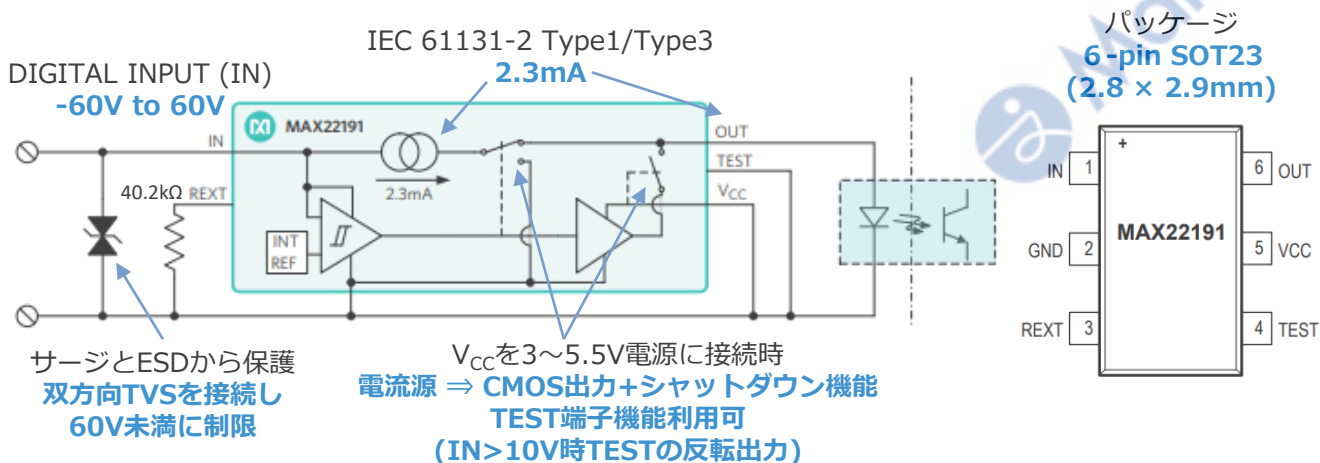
IEC 61131-2 Type1/Type3
2.3mA

DIGITAL INPUT (IN)
-60V to 60V

パッケージ
6-pin SOT23
(2.8 × 2.9mm)

MAX22191
IN
40.2kΩ REXT
2.3mA
INT
REF
OUT
TEST
$V_{CC}$

+
IN 1
GND 2
REXT 3
MAX22191
6 OUT
5 VCC
4 TEST

サージとESDから保護
双方向TVSを接続し
60V未満に制限

$V_{CC}$を3～5.5V電源に接続時
電流源 ⇒ CMOS出力+シャットダウン機能
TEST端子機能利用可
(IN>10V時TESTの反転出力)